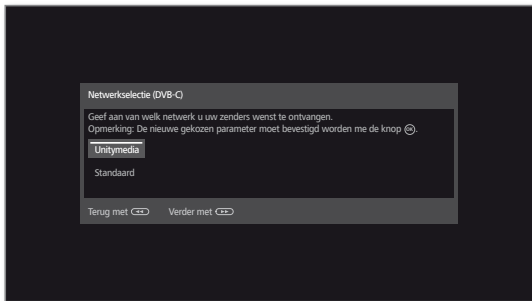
Netwerkselectie (DVB-C)

Geef aan van welk netwerk u uw zenders wenst te ontvangen.
Opmerking: De nieuwe gekozen parameter moet bevestigd worden me de knop OK.

Unitymedia

Standaard

Terug met

Verder met